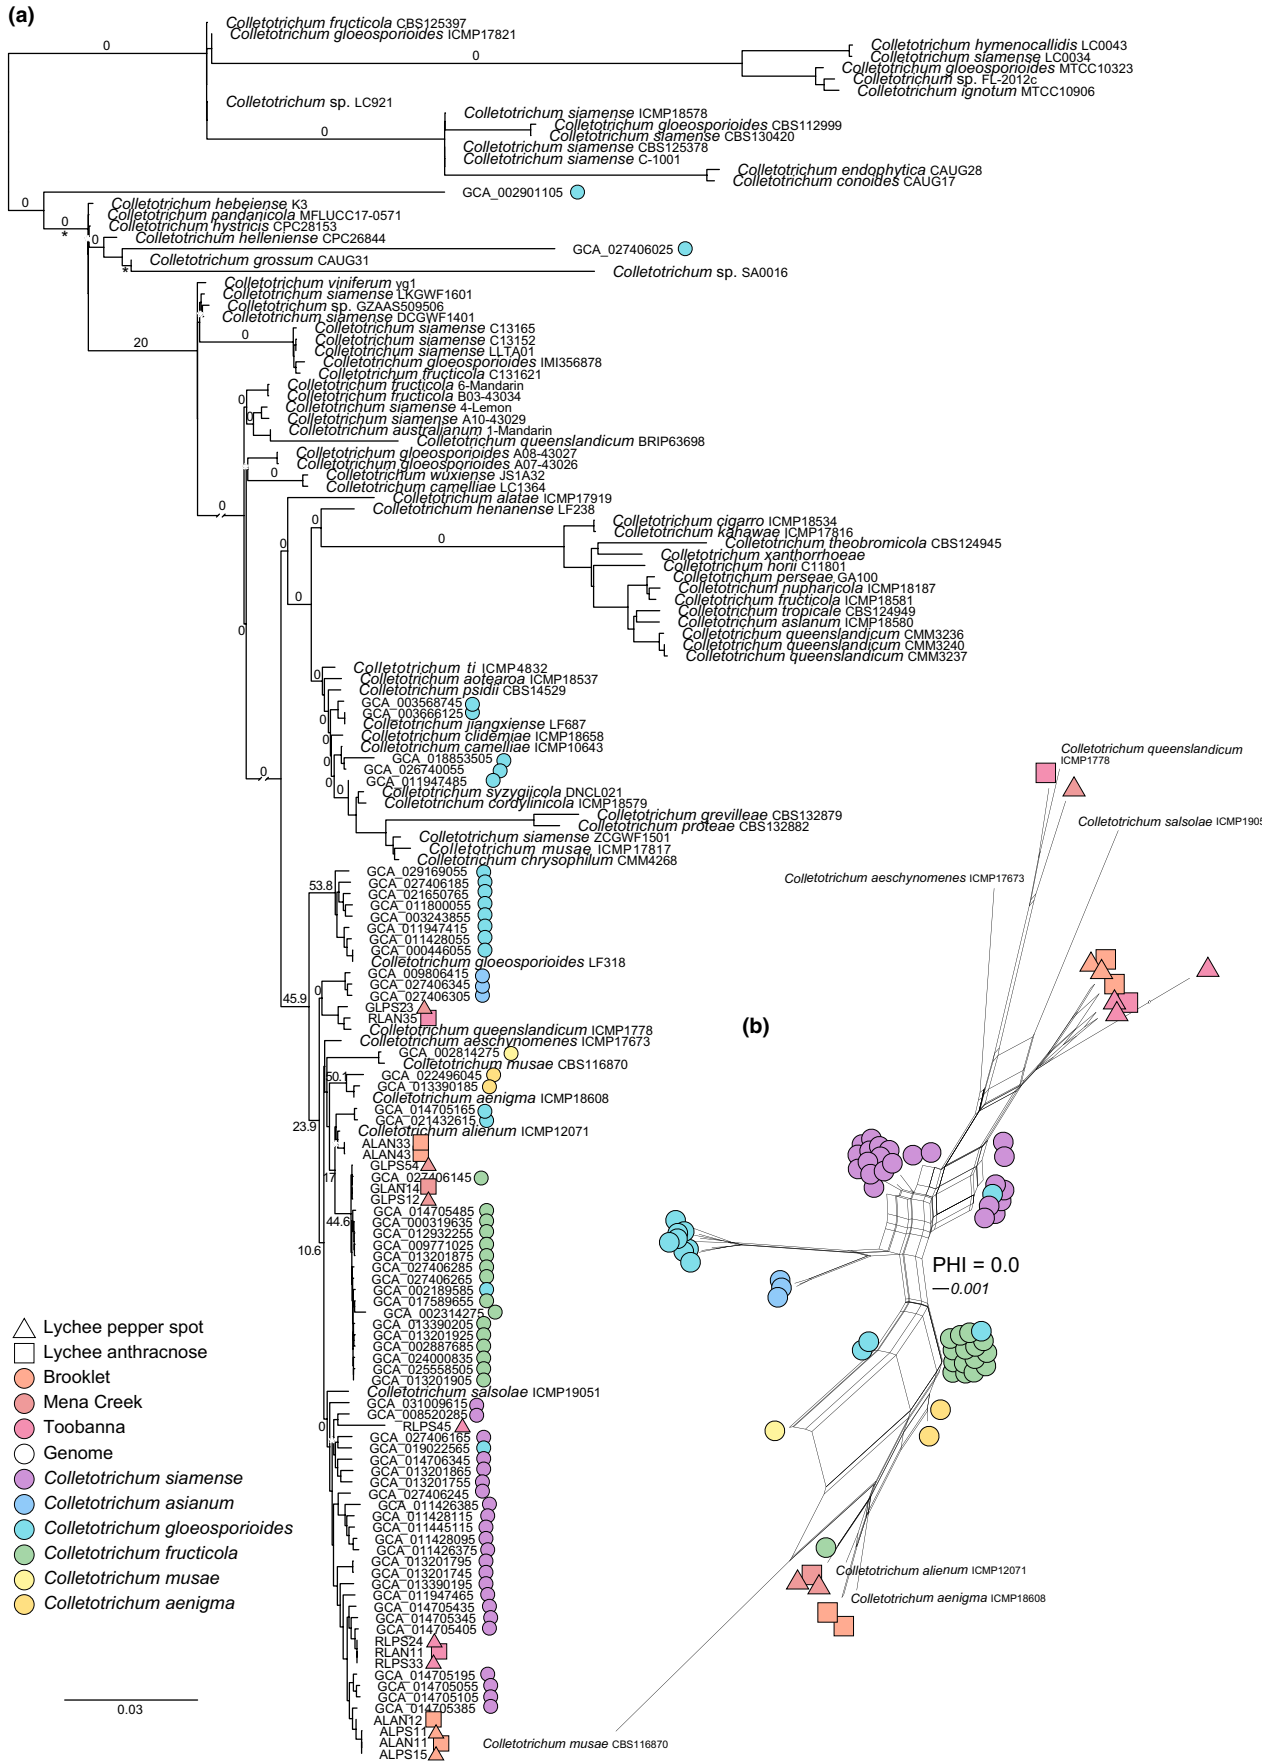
(a)

0
Colletotrichum fructicola CBS125397
Colletotrichum gloeosporioides ICMP17821
0
Colletotrichum hymenocallidis LC0043
Colletotrichum siamense LC0034
Colletotrichum gloeosporioides MTCC10323
Colletotrichum sp. FL-2012c
Colletotrichum ignotum MTCC10906
Colletotrichum sp. LC921
0
Colletotrichum siamense ICMP18578
Colletotrichum gloeosporioides CBS112999
Colletotrichum siamense CBS130420
Colletotrichum siamense CBS125378
Colletotrichum siamense C-1001
Colletotrichum endophytica CAUG28
Colletotrichum conoides CAUG17
GCA_002901105
0
Colletotrichum hebeiense K3
0
Colletotrichum pandanicola MFLUCC17-0571
*
Colletotrichum hystricis CPC28153
0
Colletotrichum helleniense CPC26844
GCA_027406025
Colletotrichum grossum CAUG31
*
Colletotrichum sp. SA0016
Colletotrichum viniferum yg1
Colletotrichum siamense LKGWF1601
Colletotrichum sp. GZAAS509506
Colletotrichum siamense DCGWF1401
0
Colletotrichum siamense C13165
Colletotrichum siamense C13152
20
Colletotrichum siamense LLTA01
Colletotrichum gloeosporioides IMI356878
Colletotrichum fructicola C131621
Colletotrichum fructicola 6-Mandarin
Colletotrichum fructicola B03-43034
0
Colletotrichum siamense 4-Lemon
Colletotrichum siamense A10-43029
Colletotrichum australianum 1-Mandarin
Colletotrichum queenslandicum BRIP63698
Colletotrichum gloeosporioides A08-43027
Colletotrichum gloeosporioides A07-43026
0
Colletotrichum wuxiense JS1A32
Colletotrichum camelliae LC1364
0
Colletotrichum alatae ICMP17919
Colletotrichum henanense LF238
0
Colletotrichum cigarro ICMP18534
Colletotrichum kahawae ICMP17816
0
Colletotrichum theobromicola CBS124945
0
Colletotrichum xanthorrhoeae
Colletotrichum horii C11801
Colletotrichum perseae GA100
0
Colletotrichum nupharicola ICMP18187
Colletotrichum fructicola ICMP18581
Colletotrichum tropicale CBS124949
0
Colletotrichum asianum ICMP18580
Colletotrichum queenslandicum CMM3236
Colletotrichum queenslandicum CMM3240
Colletotrichum queenslandicum CMM3237
0
Colletotrichum ti ICMP4832
Colletotrichum aotearoa ICMP18537
Colletotrichum psidii CBS14529
GCA_003568745
0
GCA_003666125
Colletotrichum jiangxiense LF687
0
Colletotrichum clidemiae ICMP18658
Colletotrichum camelliae ICMP10643
0
GCA_018853505
GCA_026740055
0
0
GCA_011947485
Colletotrichum syzygiicola DNCL021
0
Colletotrichum cordylinicola ICMP18579
Colletotrichum grevilleae CBS132879
Colletotrichum proteae CBS132882
Colletotrichum siamense ZCGWF1501
Colletotrichum musae ICMP17817
Colletotrichum chrysophilum CMM4268
53.8
GCA_029169055
GCA_027406185
GCA_021650765
GCA_011800055
GCA_003243855
GCA_011947415
GCA_011428055
GCA_000446055
Colletotrichum gloeosporioides LF318
GCA_009806415
0
GCA_027406345
GCA_027406305
45.9
GLPS23
RLAN35
Colletotrichum queenslandicum ICMP1778
Colletotrichum aeschynomenes ICMP17673
GCA_002814275
Colletotrichum musae CBS116870
50.1
GCA_022496045
GCA_013390185
Colletotrichum aenigma ICMP18608
GCA_014705165
23.9
GCA_021432615
Colletotrichum alienum ICMP12071
ALAN33
ALAN43
GLPS54
17
GCA_027406145
GLAN14
GLPS12
GCA_014705485
44.6
GCA_000319635
GCA_012932255
10.6
GCA_009771025
GCA_013201875
GCA_027406285
GCA_027406265
GCA_002189585
GCA_017589655
GCA_002314275
GCA_013390205
GCA_013201925
GCA_002887685
GCA_024000835
GCA_025558505
GCA_013201905
Colletotrichum salsolae ICMP19051
GCA_031009615
GCA_008520285
0
RLPS45
GCA_027406165
GCA_019022565
GCA_014706345
GCA_013201865
GCA_013201755
GCA_027406245
GCA_011426385
GCA_011428115
GCA_011445115
GCA_011428095
GCA_011426375
GCA_013201795
GCA_013201745
GCA_013390195
GCA_011947465
GCA_014705435
GCA_014705345
GCA_014705405
RLPS24
RLAN11
RLPS33
GCA_014705195
GCA_014705055
GCA_014705105
GCA_014705385
ALAN12
ALPS11
ALAN11
ALPS15

Lychee pepper spot
Lychee anthracnose
Brooklet
Mena Creek
Toobanna
Genome
Colletotrichum siamense
Colletotrichum asianum
Colletotrichum gloeosporioides
Colletotrichum fructicola
Colletotrichum musae
Colletotrichum aenigma

0.03

(b)

Colletotrichum queenslandicum ICMP1778
Colletotrichum salsolae ICMP1905
Colletotrichum aeschynomenes ICMP17673
PHI = 0.0
0.001
Colletotrichum alienum ICMP12071
Colletotrichum aenigma ICMP18608
Colletotrichum musae CBS116870